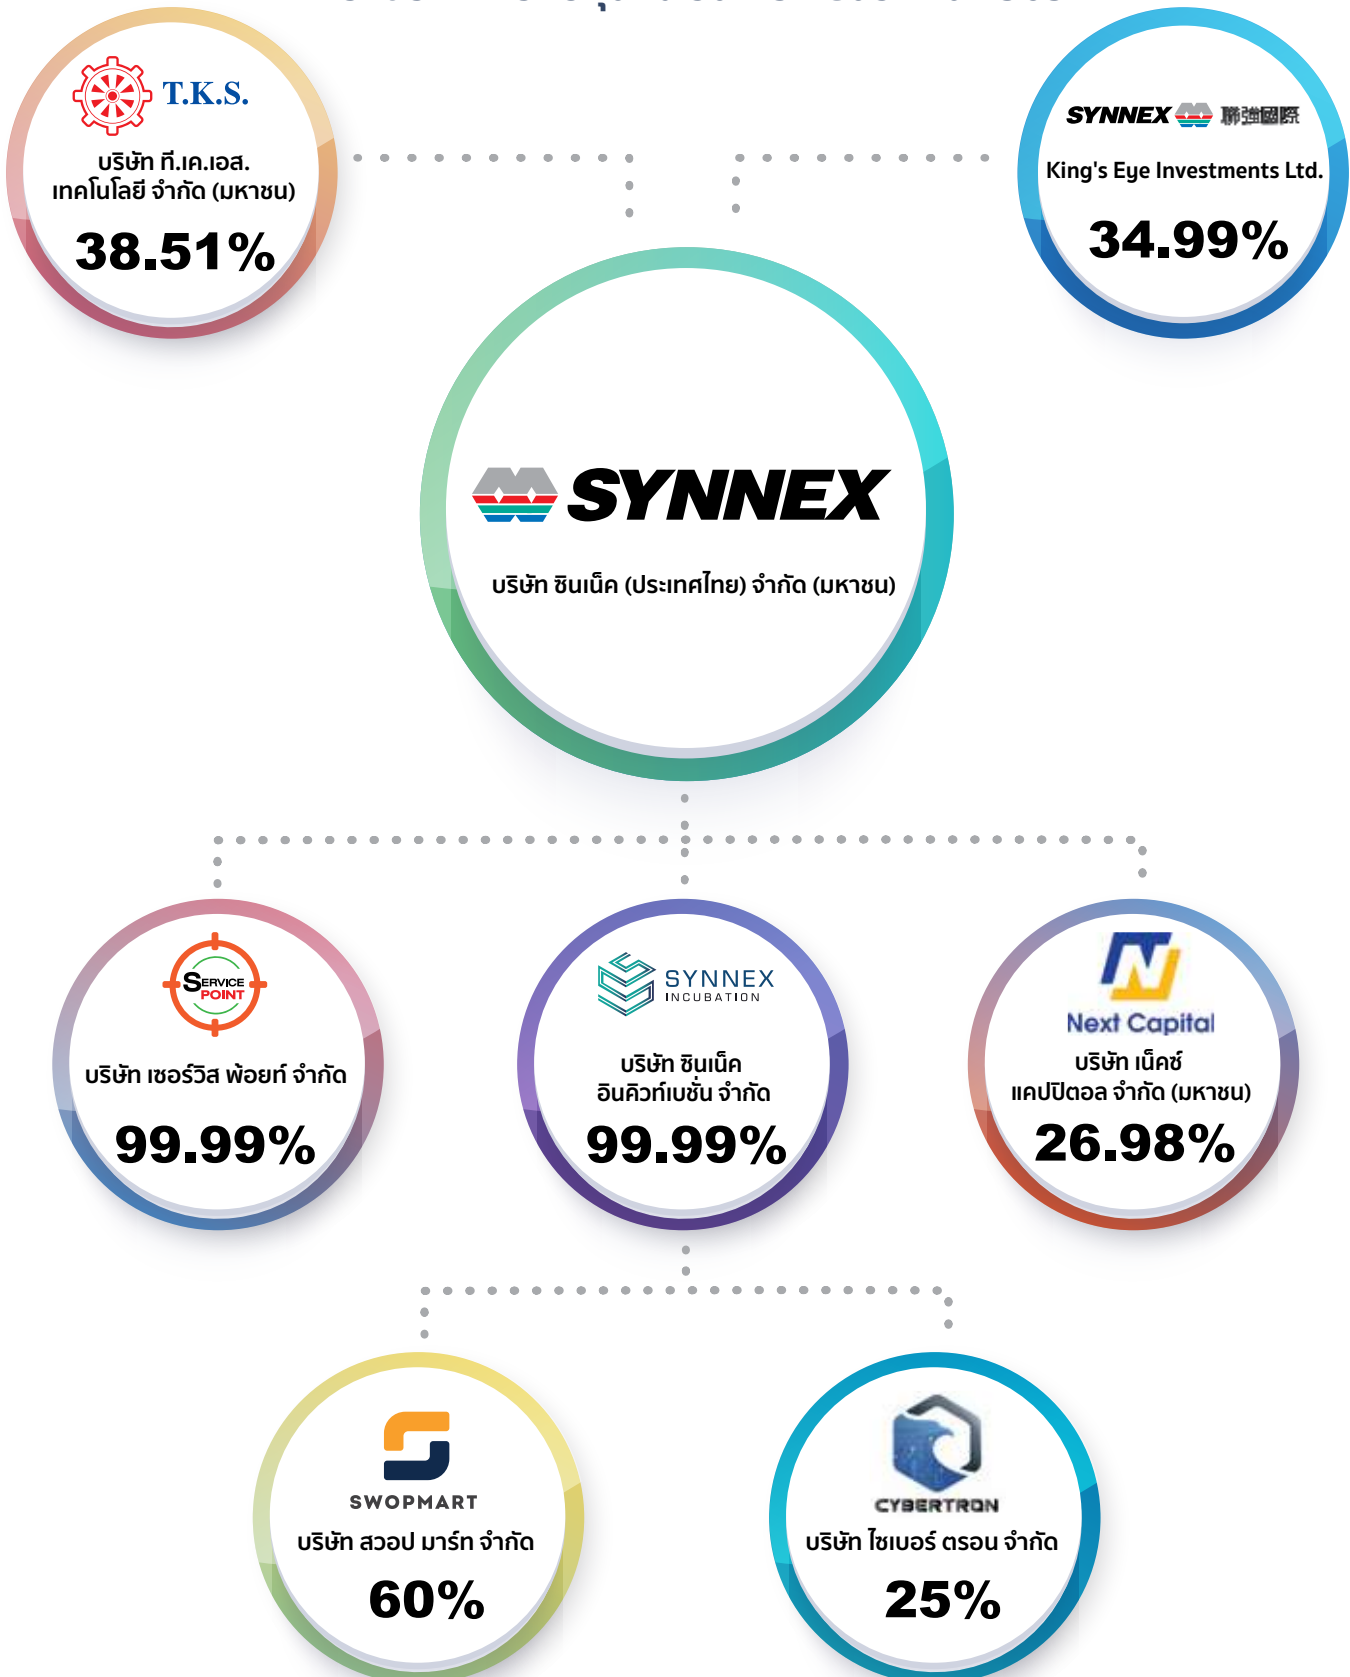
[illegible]

T.K.S.

บริษัท ที.เค.เอส. เทคโนโลยี จำกัด (มหาชน)

38.51%

SYNNEX 聯強國際

King's Eye Investments Ltd.

34.99%

SYNNEX

บริษัท ซินเน็ค (ประเทศไทย) จำกัด (มหาชน)

SERVICE POINT

บริษัท เซอร์วิส พ้อยท์ จำกัด

99.99%

SYNNEX INCUBATION

บริษัท ซินเน็ค อินคิวท์เบชั่น จำกัด

99.99%

Next Capital

บริษัท เน็คซ์ แคปปิตอล จำกัด (มหาชน)

26.98%

SWOPMART

บริษัท สวอป มาร์ท จำกัด

60%

CYBERTRON

บริษัท ไซเบอร์ ตรอน จำกัด

25%